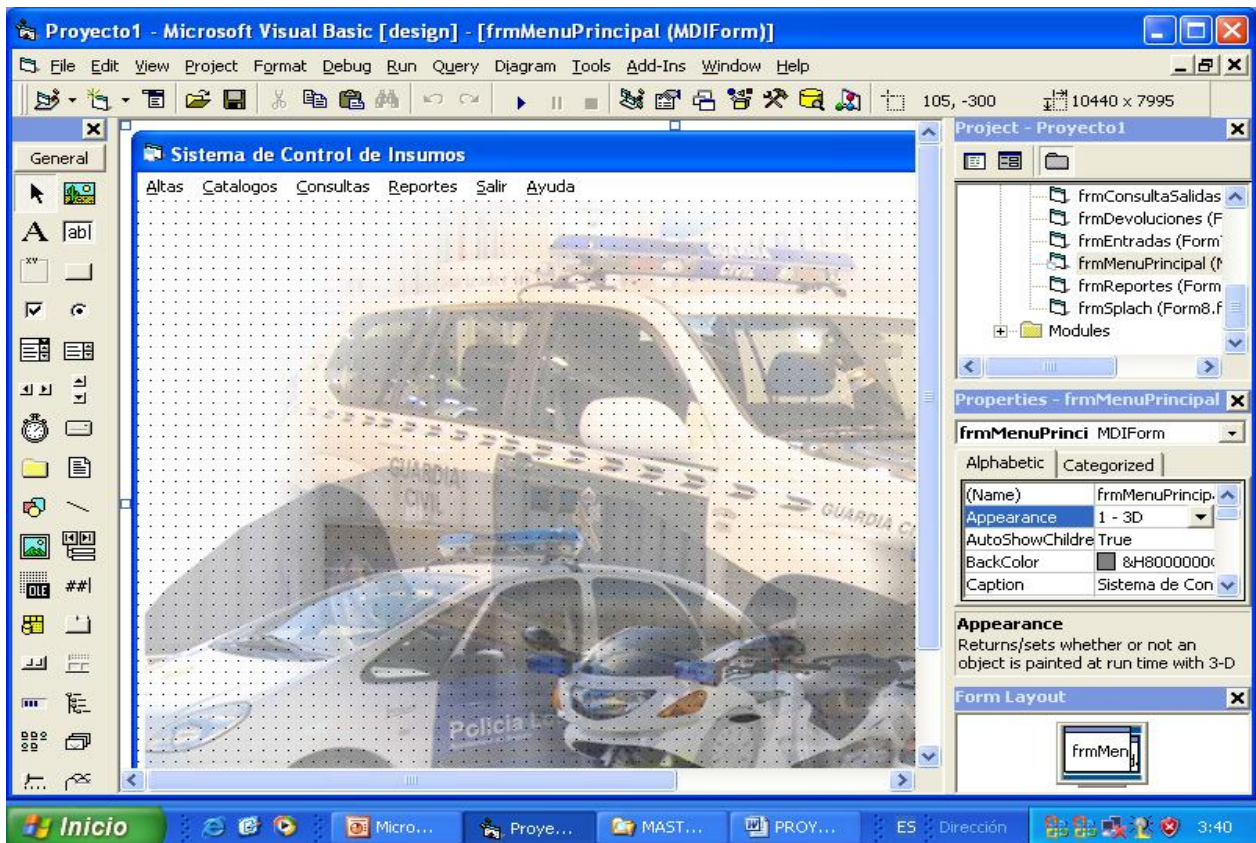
Proyecto1 - Microsoft Visual Basic [design] - [frmMenuPrincipal (MDIForm)]

File Edit View Project Format Debug Run Query Diagram Tools Add-Ins Window Help

105, -300 10440 x 7995

General

abl

Sistema de Control de Insumos

Altas Catalogos Consultas Reportes Salir Ayuda

GUARDIA CIVIL

GUARDIA C

Policia L

Project - Proyecto1

frmConsultaSalidas
frmDevoluciones (F
frmEntradas (Form
frmMenuPrincipal (M
frmReportes (Form
frmSplach (Form8.f
Modules

Properties - frmMenuPrincipal

frmMenuPrinci MDIForm

Alphabetic Categorized

| (Name) | frmMenuPrincip |
|---|---|
| Appearance | 1 - 3D |
| AutoShowChildre | True |
| BackColor | &H8000000 |
| Caption | Sistema de Con |

Appearance
Returns/sets whether or not an object is painted at run time with 3-D

Form Layout

frmMen

Inicio Micro... Proye... MAST... PROY... ES Dirección 3:40